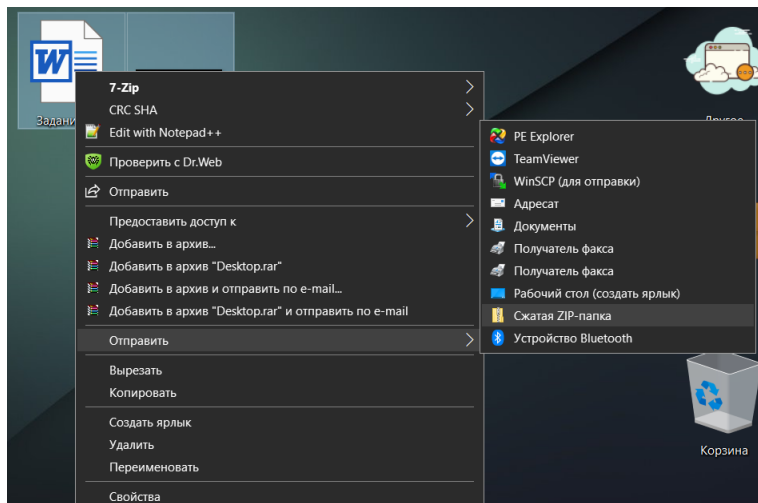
Задани

7-Zip
CRC SHA
Edit with Notepad++
Проверить с Dr.Web
Отправить
Предоставить доступ к
Добавить в архив...
Добавить в архив "Desktop.rar"
Добавить в архив и отправить по e-mail...
Добавить в архив "Desktop.rar" и отправить по e-mail
Отправить
Вырезать
Копировать
Создать ярлык
Удалить
Переименовать
Свойства

PE Explorer
TeamViewer
WinSCP (для отправки)
Адресат
Документы
Получатель факса
Получатель факса
Рабочий стол (создать ярлык)
Сжатая ZIP-папка
Устройство Bluetooth

Другое

Корзина